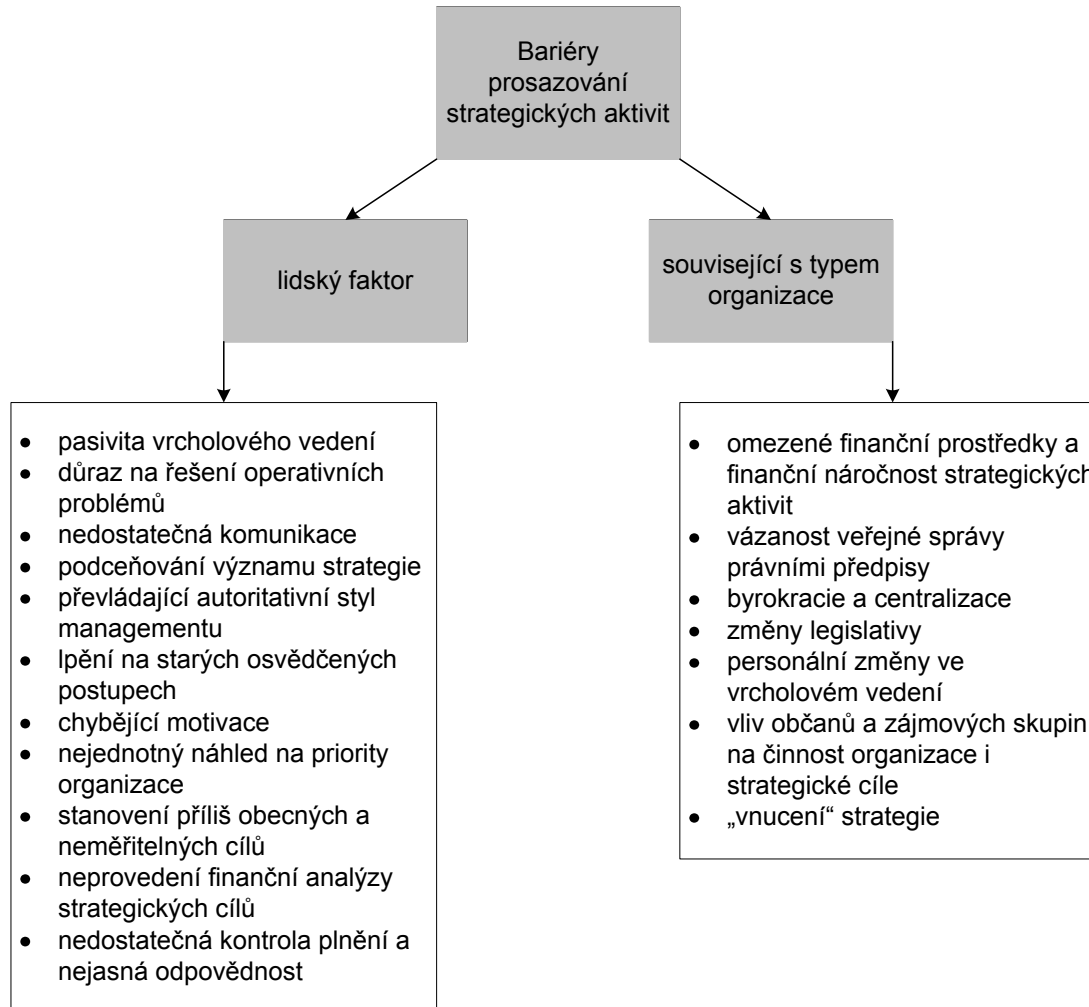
Bariéry prosazování strategických aktivit

lidský faktor

související s typem organizace

- pasivita vrcholového vedení
- důraz na řešení operativních problémů
- nedostatečná komunikace
- podceňování významu strategie
- převládající autoritativní styl managementu
- lpění na starých osvědčených postupech
- chybějící motivace
- nejednotný náhled na priority organizace
- stanovení příliš obecných a neměřitelných cílů
- neprovedení finanční analýzy strategických cílů
- nedostatečná kontrola plnění a nejasná odpovědnost

- omezené finanční prostředky a finanční náročnost strategických aktivit
- vázanost veřejné správy právními předpisy
- byrokracie a centralizace
- změny legislativy
- personální změny ve vrcholovém vedení
- vliv občanů a zájmových skupin na činnost organizace i strategické cíle
- „vnucení“ strategie